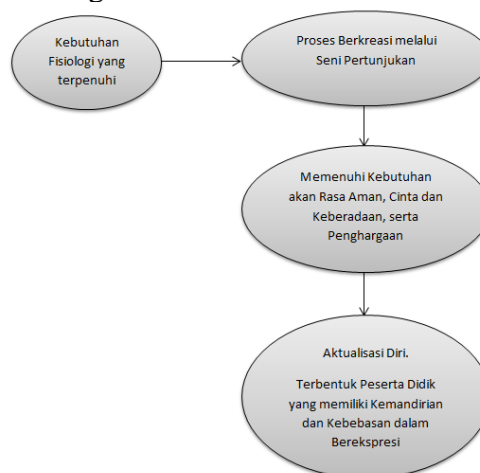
Kebutuhan Fisiologi yang terpenuhi

Proses Berkreasi melalui Seni Pertunjukan

Memenuhi Kebutuhan akan Rasa Aman, Cinta dan Keberadaan, serta Penghargaan

Aktualisasi Diri.

Terbentuk Peserta Didik yang memiliki Kemandirian dan Kebebasan dalam Berekspresi